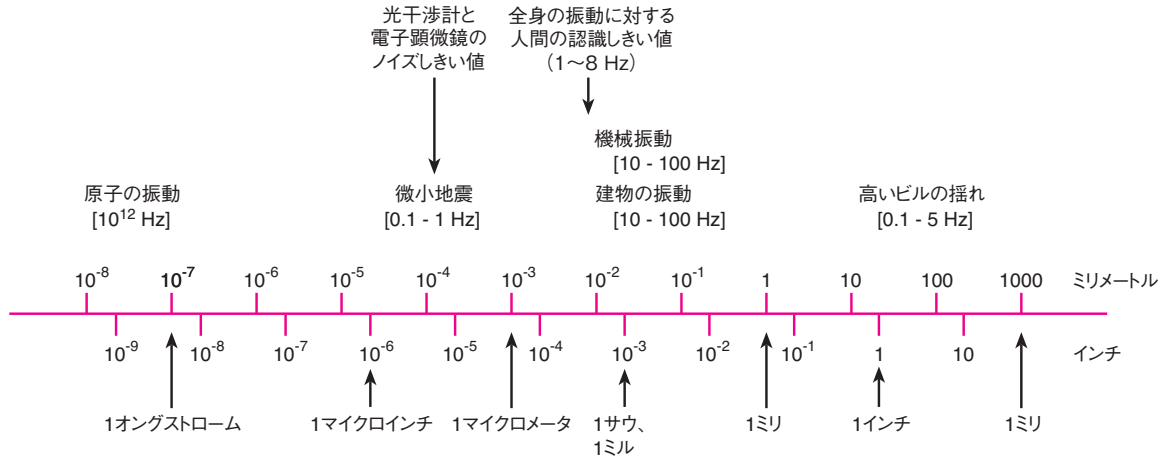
光干渉計と
電子顕微鏡の
ノイズしきい値

全身の振動に対する
人間の認識しきい値
（1〜8 Hz）

機械振動
[10 - 100 Hz]

原子の振動
[$10^{12}$ Hz]

微小地震
[0.1 - 1 Hz]

建物の振動
[10 - 100 Hz]

高いビルの揺れ
[0.1 - 5 Hz]

$10^{-8}$ $10^{-7}$ $10^{-6}$ $10^{-5}$ $10^{-4}$ $10^{-3}$ $10^{-2}$ $10^{-1}$ 1 10 100 1000 ミリメートル

$10^{-9}$ $10^{-8}$ $10^{-7}$ $10^{-6}$ $10^{-5}$ $10^{-4}$ $10^{-3}$ $10^{-2}$ $10^{-1}$ 1 10 インチ

1オングストローム 1マイクロインチ 1マイクロメータ 1サウ、1ミル 1ミリ 1インチ 1ミリ